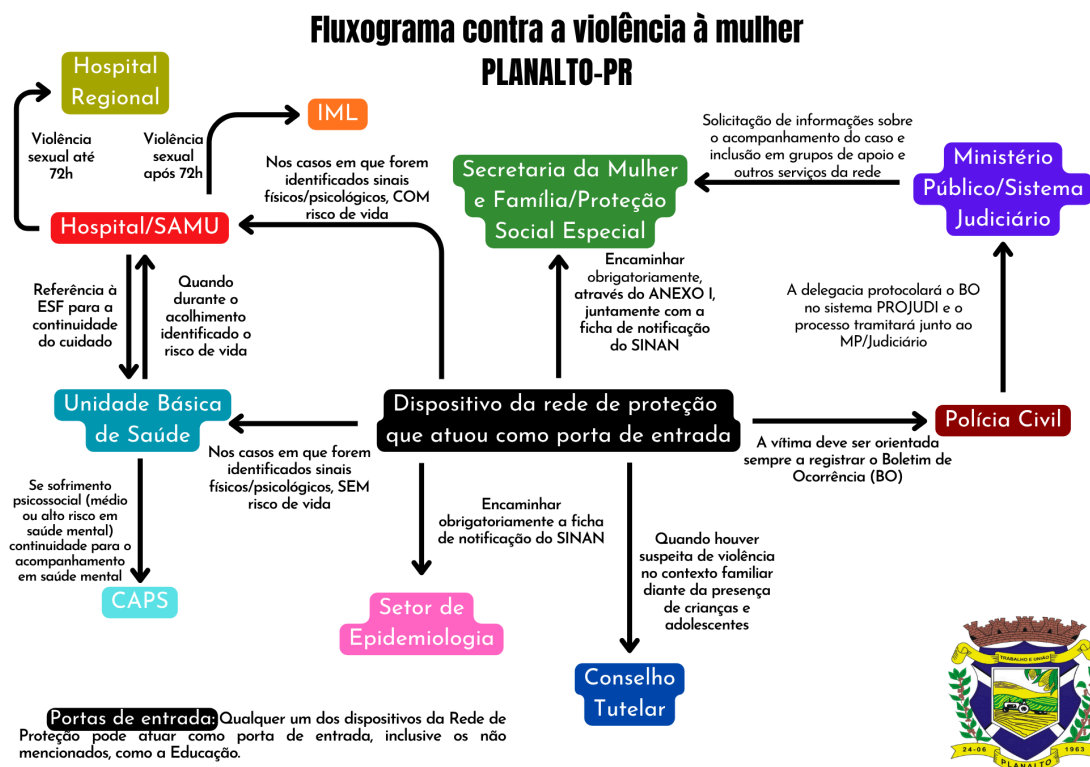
Fluxograma contra a violência à mulher
PLANALTO-PR

Hospital Regional

Violência sexual até 72h

Violência sexual após 72h

IML

Nos casos em que forem identificados sinais físicos/psicológicos, COM risco de vida

Secretaria da Mulher e Família/Proteção Social Especial

Solicitação de informações sobre o acompanhamento do caso e inclusão em grupos de apoio e outros serviços da rede

Ministério Público/Sistema Judiciário

Hospital/SAMU

Referência à ESF para a continuidade do cuidado

Quando durante o acolhimento identificado o risco de vida

Encaminhar obrigatoriamente, através do ANEXO I, juntamente com a ficha de notificação do SINAN

A delegacia protocolará o BO no sistema PROJUDI e o processo tramitará junto ao MP/Judiciário

Unidade Básica de Saúde

Dispositivo da rede de proteção que atuou como porta de entrada

Polícia Civil

A vítima deve ser orientada sempre a registrar o Boletim de Ocorrência (BO)

Nos casos em que forem identificados sinais físicos/psicológicos, SEM risco de vida

Se sofrimento psicossocial (médio ou alto risco em saúde mental) continuidade para o acompanhamento em saúde mental

Encaminhar obrigatoriamente a ficha de notificação do SINAN

Quando houver suspeita de violência no contexto familiar diante da presença de crianças e adolescentes

CAPS

Setor de Epidemiologia

Conselho Tutelar

Portas de entrada: Qualquer um dos dispositivos da Rede de Proteção pode atuar como porta de entrada, inclusive os não mencionados, como a Educação.

TRABALHO E UNIÃO
24-06 1963
PLANALTO